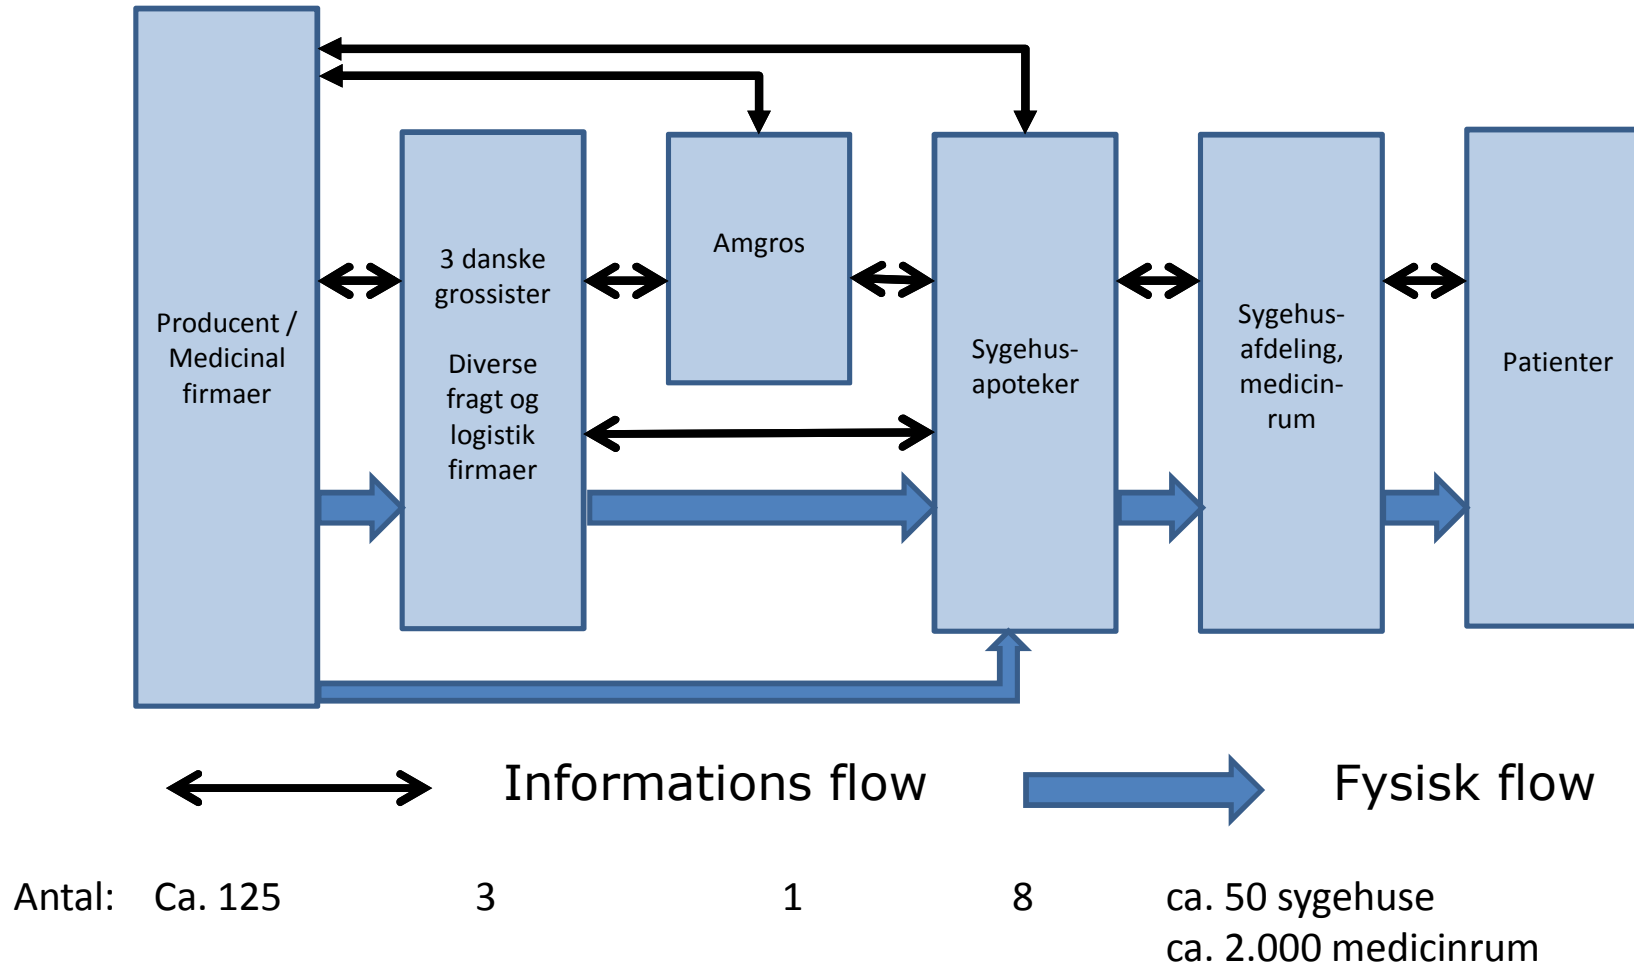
Producent / Medicinal firmaer

3 danske grossister

Diverse fragt og logistik firmaer

Amgros

Sygehus-apoteker

Sygehus-afdeling, medicin-rum

Patienter

Informations flow

Fysisk flow

Antal: Ca. 125 3 1 8 ca. 50 sygehuse
ca. 2.000 medicinrum